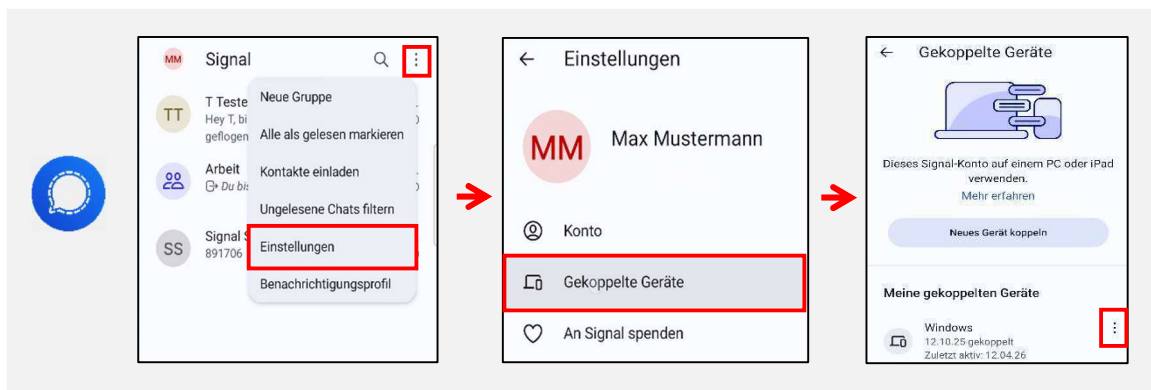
MM Signal

TT T Teste
Hey T, bi
geflogen

Arbeit
Du bis

SS Signal S
891706

Neue Gruppe
Alle als gelesen markieren
Kontakte einladen
Ungelesene Chats filtern
Einstellungen
Benachrichtigungsprofil

Einstellungen

MM Max Mustermann

Konto
Gekoppelte Geräte
An Signal spenden

Gekoppelte Geräte

Dieses Signal-Konto auf einem PC oder iPad verwenden.
Mehr erfahren

Neues Gerät koppeln

Meine gekoppelten Geräte

Windows
12.10.25 gekoppelt
Zuletzt aktiv: 12.04.26